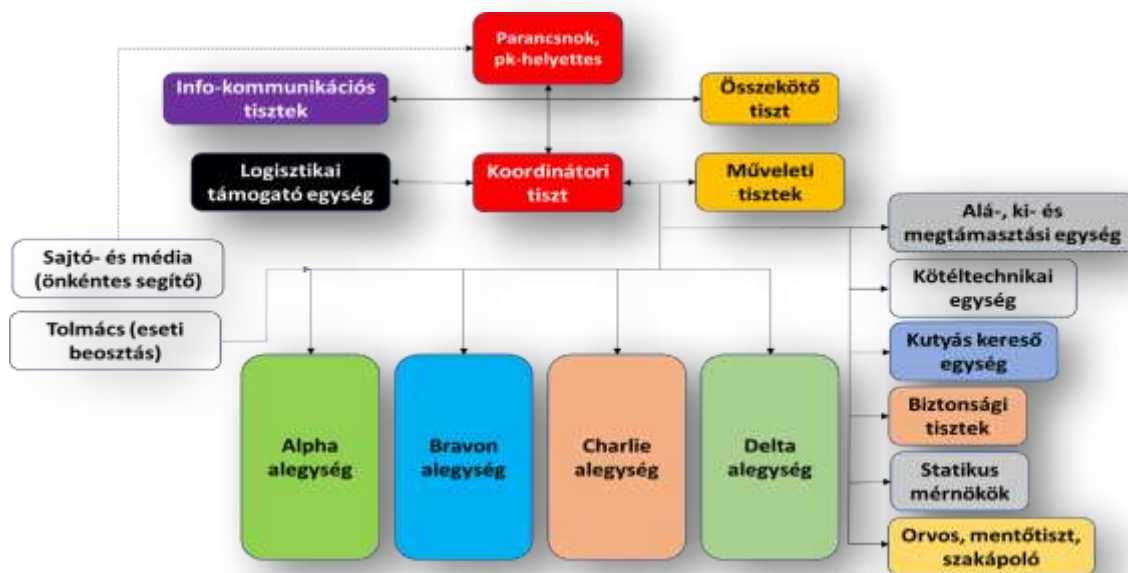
Parancsnok, pk-helyettes

Info-kommunikációs tisztek

Összekötő tiszt

Logisztikai támogató egység

Koordinátori tiszt

Műveleti tisztek

Alá-, ki- és megtámasztási egység

Sajtó- és média (önkéntes segítő)

Kötéltechnikai egység

Tolmács (eseti beosztás)

Kutyás kereső egység

Alpha alegység

Bravon alegység

Charlie alegység

Delta alegység

Biztonsági tisztek

Statikus mérnökök

Orvos, mentőtiszt, szakápoló